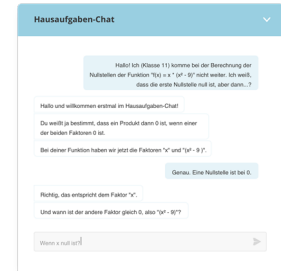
Hausaufgaben-Chat

Hallo! Ich (Klasse 11) komme bei der Berechnung der Nullstellen der Funktion "f(x) = x * (x² - 9)" nicht weiter. Ich weiß, dass die erste Nullstelle null ist, aber dann...?

Hallo und willkommen erstmal im Hausaufgaben-Chat!

Du weißt ja bestimmt, dass ein Produkt dann 0 ist, wenn einer der beiden Faktoren 0 ist.

Bei deiner Funktion haben wir jetzt die Faktoren "x" und "(x² - 9 )".

Genau. Eine Nullstelle ist bei 0.

Richtig, das entspricht dem Faktor "x".

Und wann ist der andere Faktor gleich 0, also "(x² - 9)"?

Wenn x null ist?